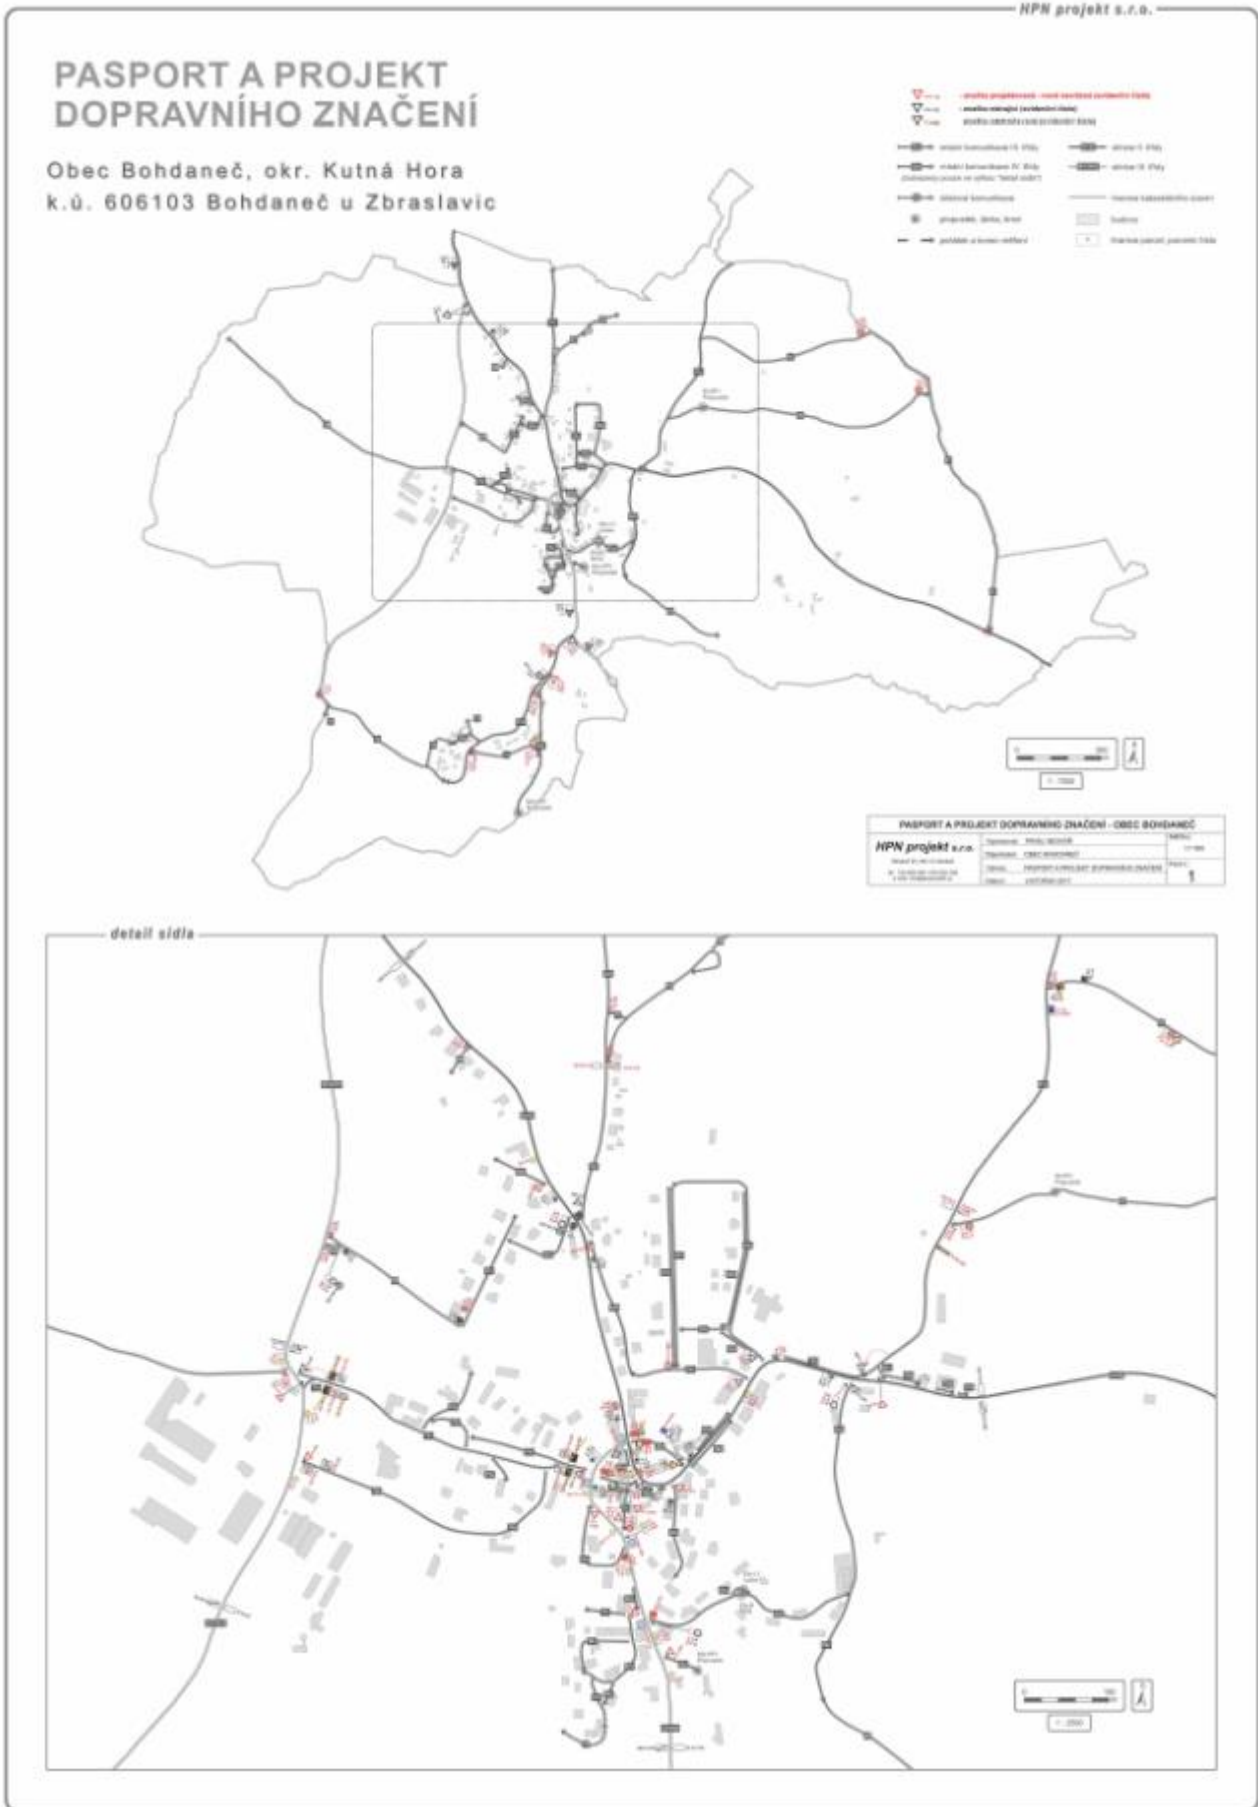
HPN projekt s.r.o.

PASPORT A PROJEKT DOPRAVNÍHO ZNAČENÍ

Obec Bohdaneč, okr. Kutná Hora
k.ú. 606103 Bohdaneč u Zbraslavic

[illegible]

PASPORT A PROJEKT DOPRAVNÍHO ZNAČENÍ - OBEC BOHDANEČ

HPN projekt s.r.o.

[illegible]

detail sídla

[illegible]